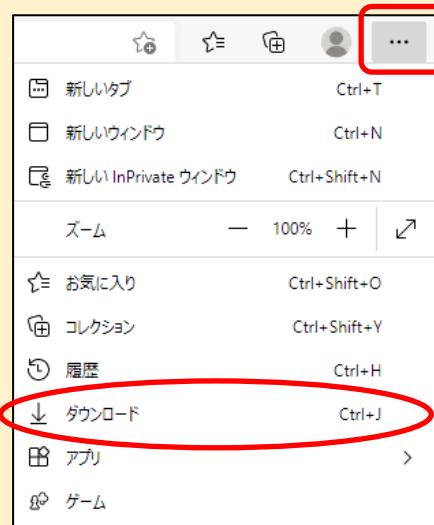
...

新しいタブ Ctrl+T

新しいウィンドウ Ctrl+N

新しい InPrivate ウィンドウ Ctrl+Shift+N

ズーム — 100% +

お気に入り Ctrl+Shift+O

コレクション Ctrl+Shift+Y

履歴 Ctrl+H

ダウンロード Ctrl+J

アプリ >

ゲーム